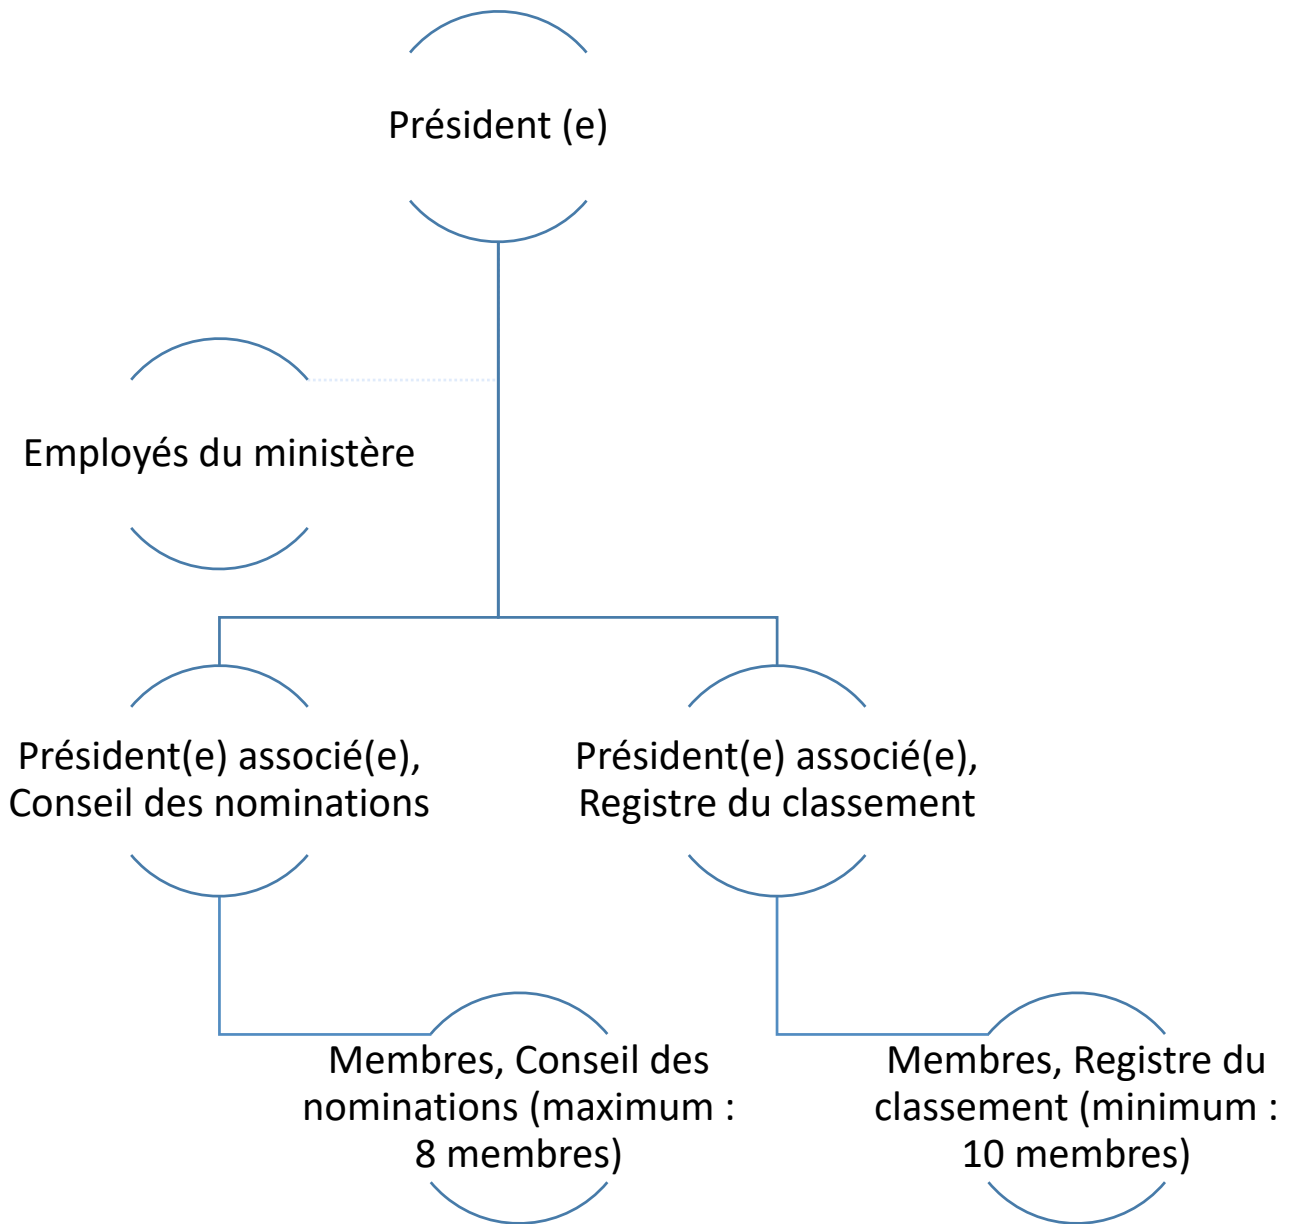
Président (e)

Employés du ministère

Président(e) associé(e), Conseil des nominations

Président(e) associé(e), Registre du classement

Membres, Conseil des nominations (maximum : 8 membres)

Membres, Registre du classement (minimum : 10 membres)